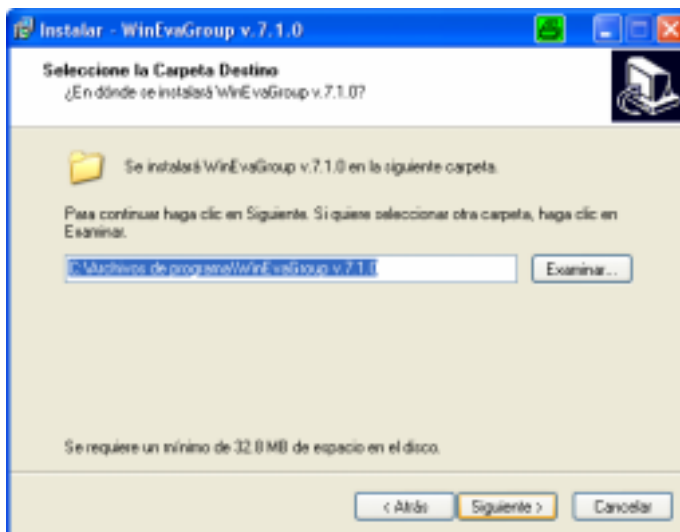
Instalar - WinEvaGroup v.7.1.0

Seleccione la Carpeta Destino
¿En dónde se instalará WinEvaGroup v.7.1.0?

Se instalará WinEvaGroup v.7.1.0 en la siguiente carpeta.

Para continuar haga clic en Siguiente. Si quiere seleccionar otra carpeta, haga clic en Examinar.

C:\Archivos de programa\WinEvaGroup v.7.1.0

Examinar...

Se requiere un mínimo de 32.8 MB de espacio en el disco.

< Atrás

Siguiente >

Cancelar